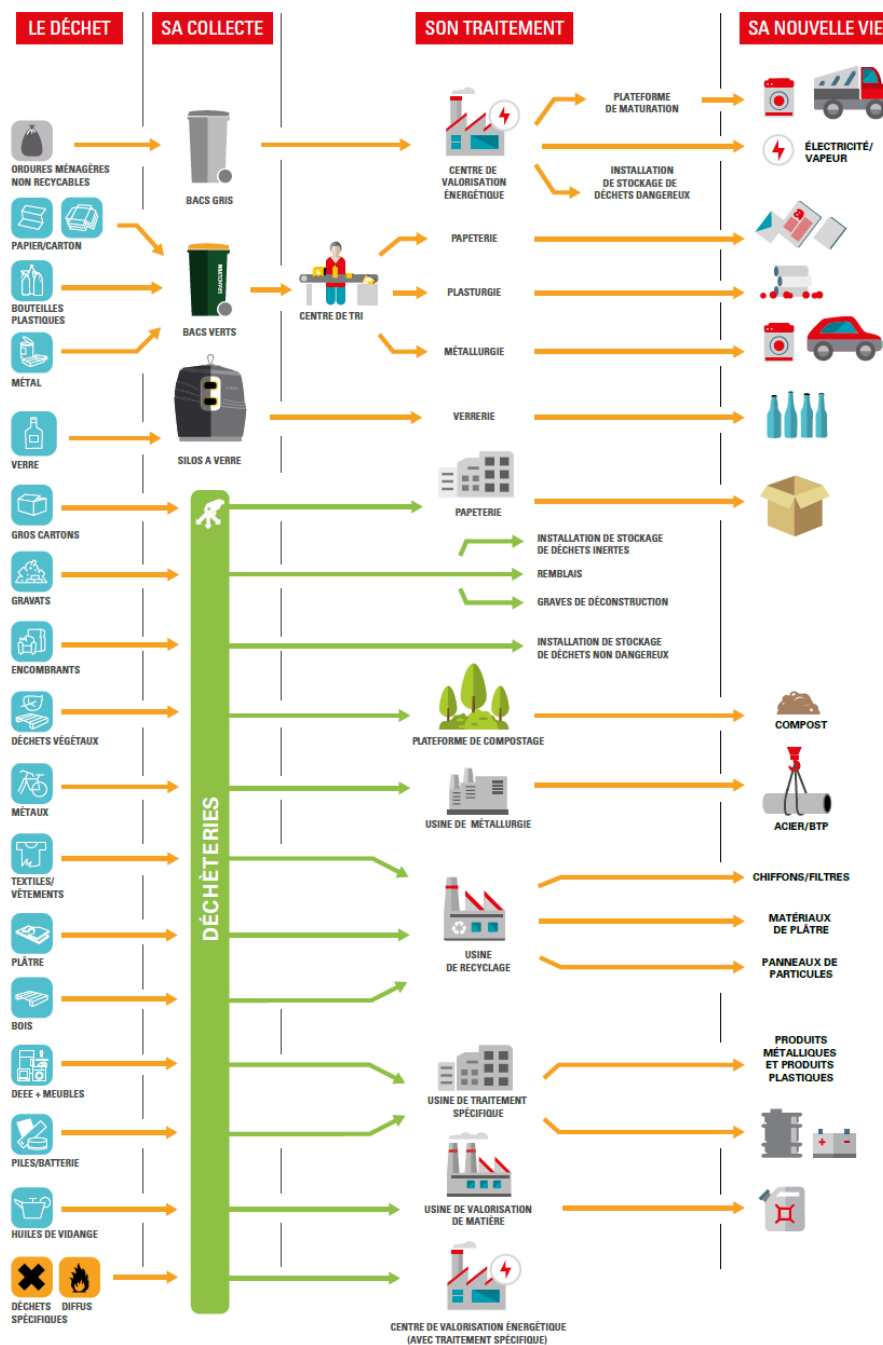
LE DÉCHET

SA COLLECTE

SON TRAITEMENT

SA NOUVELLE VIE

ORDURES MÉNAGÈRES NON RECYCLABLES

BACS GRIS

CENTRE DE VALORISATION ÉNERGÉTIQUE

PLATEFORME DE MATURATION

ÉLECTRICITÉ/ VAPEUR

INSTALLATION DE STOCKAGE DE DÉCHETS DANGEREUX

PAPIER/CARTON

BOUTEILLES PLASTIQUES

MÉTAL

BACS VERTS

CENTRE DE TRI

PAPETERIE

PLASTURGIE

MÉTALLURGIE

VERRE

SILOS A VERRE

VERRERIE

GROS CARTONS

PAPETERIE

GRAVATS

INSTALLATION DE STOCKAGE DE DÉCHETS INERTES

REMBLAIS

GRAVES DE DÉCONSTRUCTION

ENCOMBRANTS

INSTALLATION DE STOCKAGE DE DÉCHETS NON DANGEREUX

DÉCHETS VÉGÉTAUX

PLATEFORME DE COMPOSTAGE

COMPOST

MÉTAUX

USINE DE MÉTALLURGIE

ACIER/BTP

TEXTILES/ VÊTEMENTS

DÉCHÈTERIES

PLÂTRE

BOIS

USINE DE RECYCLAGE

CHIFFONS/FILTRES

MATÉRIAUX DE PLÂTRE

PANNEAUX DE PARTICULES

DEEE + MEUBLES

PILES/BATTERIE

USINE DE TRAITEMENT SPÉCIFIQUE

PRODUITS MÉTALLIQUES ET PRODUITS PLASTIQUES

HUILES DE VIDANGE

USINE DE VALORISATION DE MATIÈRE

DÉCHETS SPÉCIFIQUES

DIFFUS

CENTRE DE VALORISATION ÉNERGÉTIQUE (AVEC TRAITEMENT SPÉCIFIQUE)